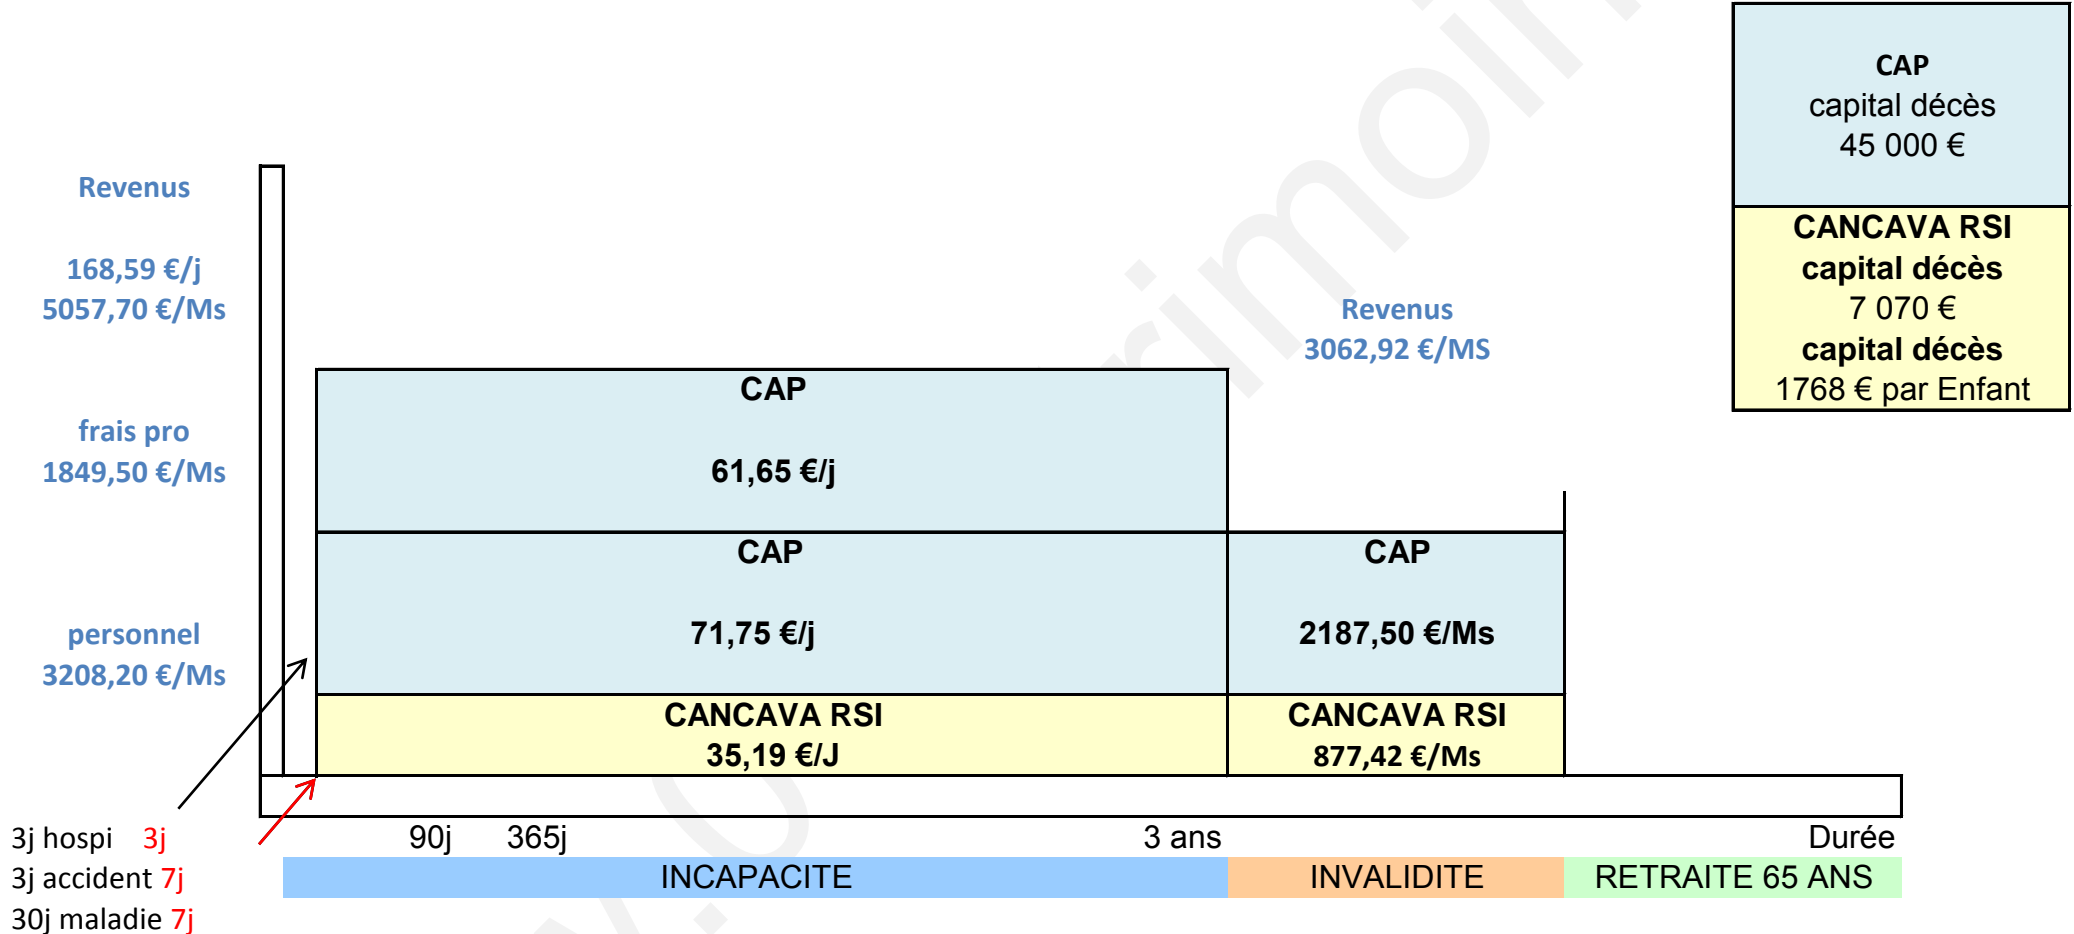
CAP
capital décès
45 000 €

CANCAVA RSI
capital décès
7 070 €
capital décès
1768 € par Enfant

Revenus

168,59 €/j
5057,70 €/Ms

frais pro
1849,50 €/Ms

personnel
3208,20 €/Ms

Revenus
3062,92 €/MS

CAP

61,65 €/j

CAP

71,75 €/j

CAP

2187,50 €/Ms

CANCAVA RSI
35,19 €/J

CANCAVA RSI
877,42 €/Ms

3j hospi 3j
3j accident 7j
30j maladie 7j

90j 365j 3 ans Durée

INCAPACITE INVALIDITE RETRAITE 65 ANS